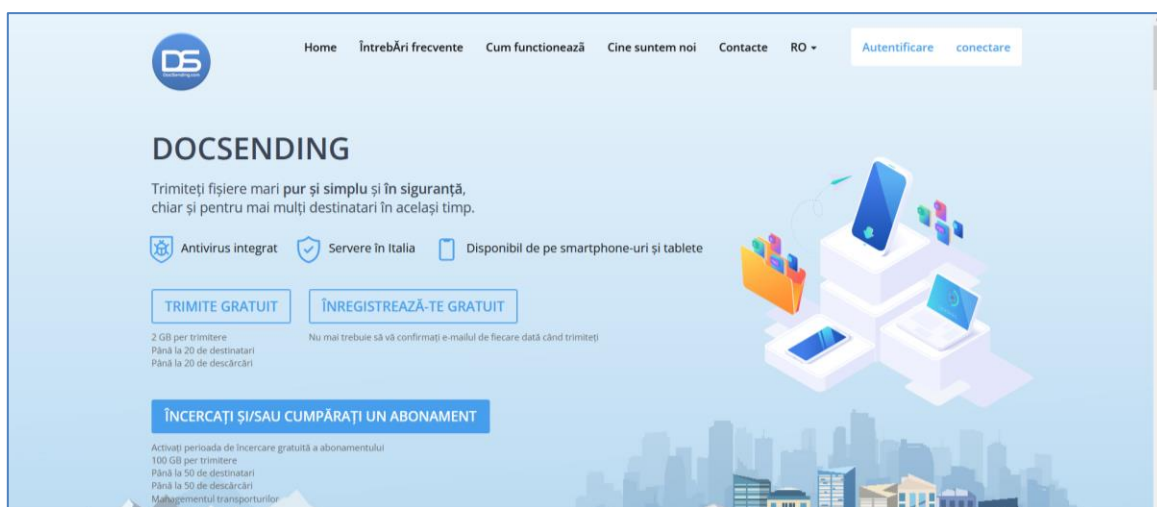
DS
DocSending.com

Home ÎntrebĂri frecvente Cum functionează Cine suntem noi Contacte RO Autentificare conectare

DOCSENDING

Trimiteți fișiere mari pur și simplu și în siguranță, chiar și pentru mai mulți destinatari în același timp.

Antivirus integrat Servere în Italia Disponibil de pe smartphone-uri și tablete

TRIMITE GRATUIT
2 GB per trimitere
Până la 20 de destinatari
Până la 20 de descărcări

ÎNREGISTREAZĂ-TE GRATUIT
Nu mai trebuie să vă confirmați e-mailul de fiecare dată când trimiteți

ÎNCERCAȚI ȘI/SAU CUMPĂRAȚI UN ABONAMENT
Activați perioada de încercare gratuită a abonamentului
100 GB per trimitere
Până la 50 de destinatari
Până la 50 de descărcări
Managementul transporturilor